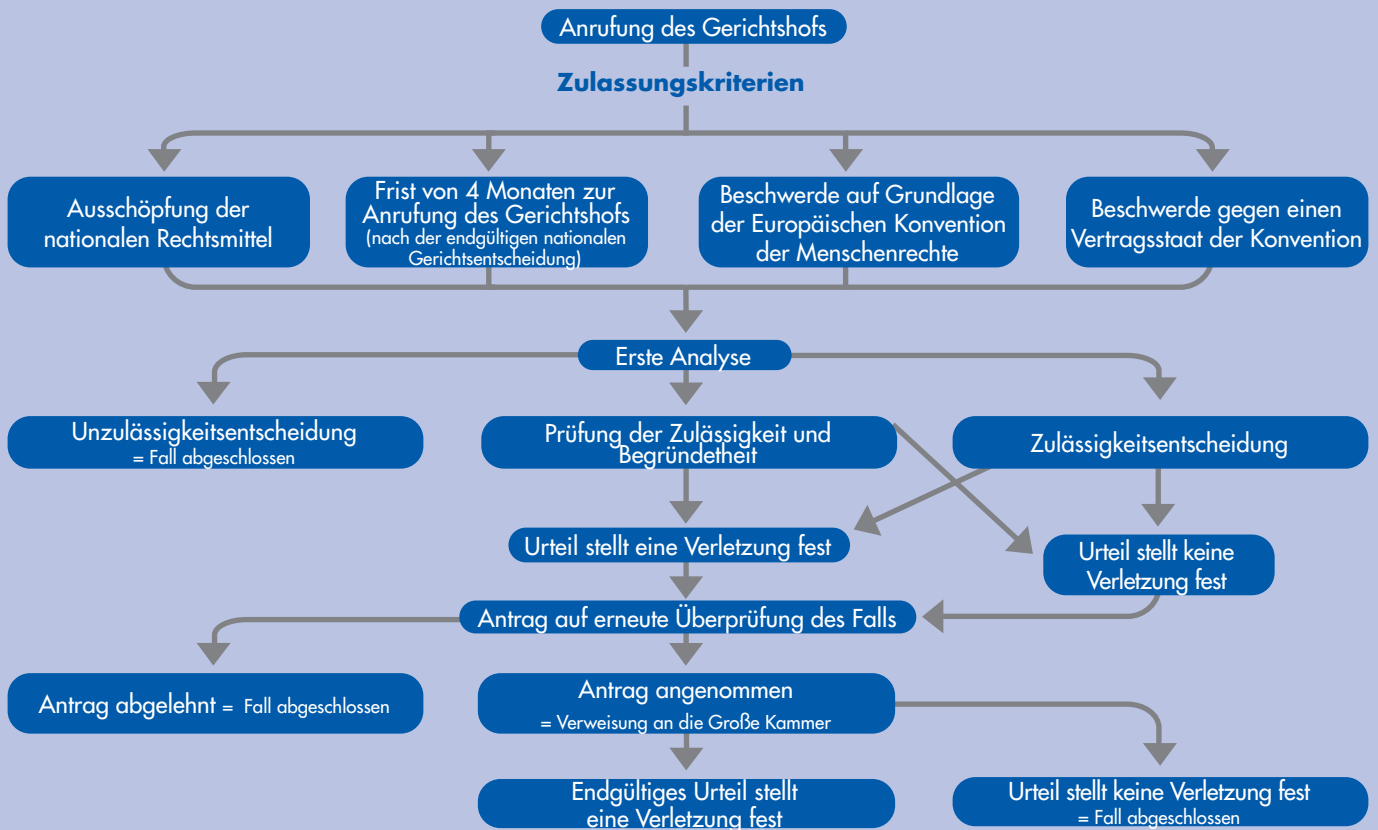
Anrufung des Gerichtshofs

Zulassungskriterien

Ausschöpfung der nationalen Rechtsmittel

Frist von 4 Monaten zur Anrufung des Gerichtshofs (nach der endgültigen nationalen Gerichtsentscheidung)

Beschwerde auf Grundlage der Europäischen Konvention der Menschenrechte

Beschwerde gegen einen Vertragsstaat der Konvention

Erste Analyse

Unzulässigkeitsentscheidung = Fall abgeschlossen

Prüfung der Zulässigkeit und Begründetheit

Zulässigkeitsentscheidung

Urteil stellt eine Verletzung fest

Urteil stellt keine Verletzung fest

Antrag auf erneute Überprüfung des Falls

Antrag abgelehnt = Fall abgeschlossen

Antrag angenommen = Verweisung an die Große Kammer

Endgültiges Urteil stellt eine Verletzung fest

Urteil stellt keine Verletzung fest = Fall abgeschlossen